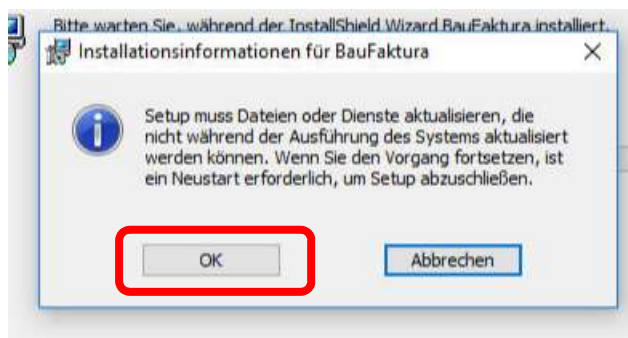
Bitte warten Sie, während der InstallShield Wizard BauFaktura installiert.

Installationsinformationen für BauFaktura

×

Setup muss Dateien oder Dienste aktualisieren, die nicht während der Ausführung des Systems aktualisiert werden können. Wenn Sie den Vorgang fortsetzen, ist ein Neustart erforderlich, um Setup abzuschließen.

OK

Abbrechen